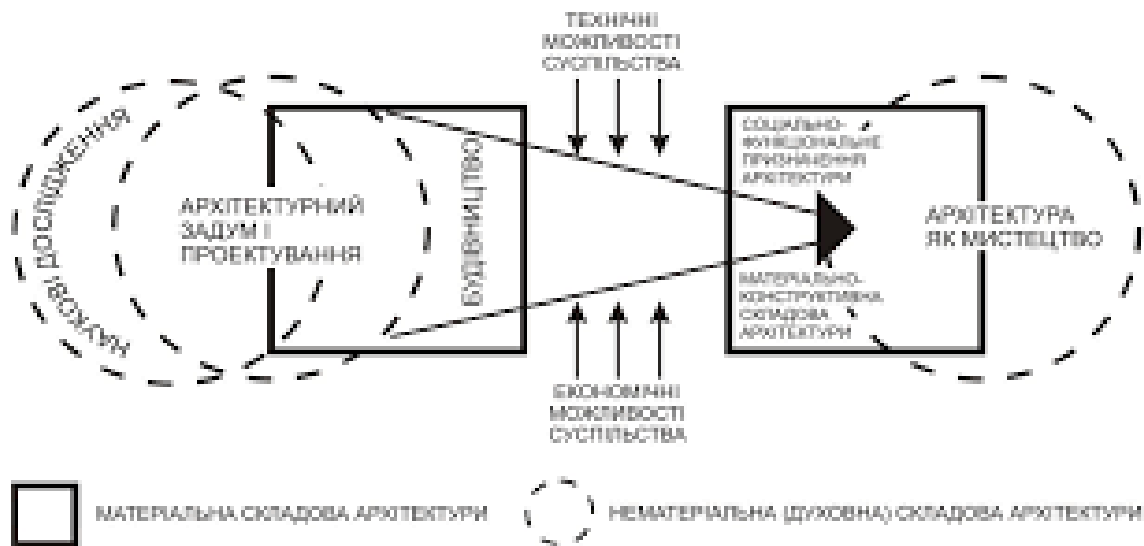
ТЕХНІЧНІ МОЖЛИВОСТІ СУСПІЛЬСТВА

НАУКОВІ ДОСЛІДЖЕННЯ

АРХІТЕКТУРНИЙ ЗАДУМ І ПРОЕКТУВАННЯ

БУДІВНИЦТВО

СОЦІАЛЬНО-ФУНКЦІОНАЛЬНЕ ПРИЗНАЧЕННЯ АРХІТЕКТУРИ

АРХІТЕКТУРА ЯК МИСТЕЦТВО

МАТЕРІАЛЬНО-КОНСТРУКТИВНА СКЛАДОВА АРХІТЕКТУРИ

ЕКОНОМІЧНІ МОЖЛИВОСТІ СУСПІЛЬСТВА

МАТЕРІАЛЬНА СКЛАДОВА АРХІТЕКТУРИ

НЕМАТЕРІАЛЬНА (ДУХОВНА) СКЛАДОВА АРХІТЕКТУРИ